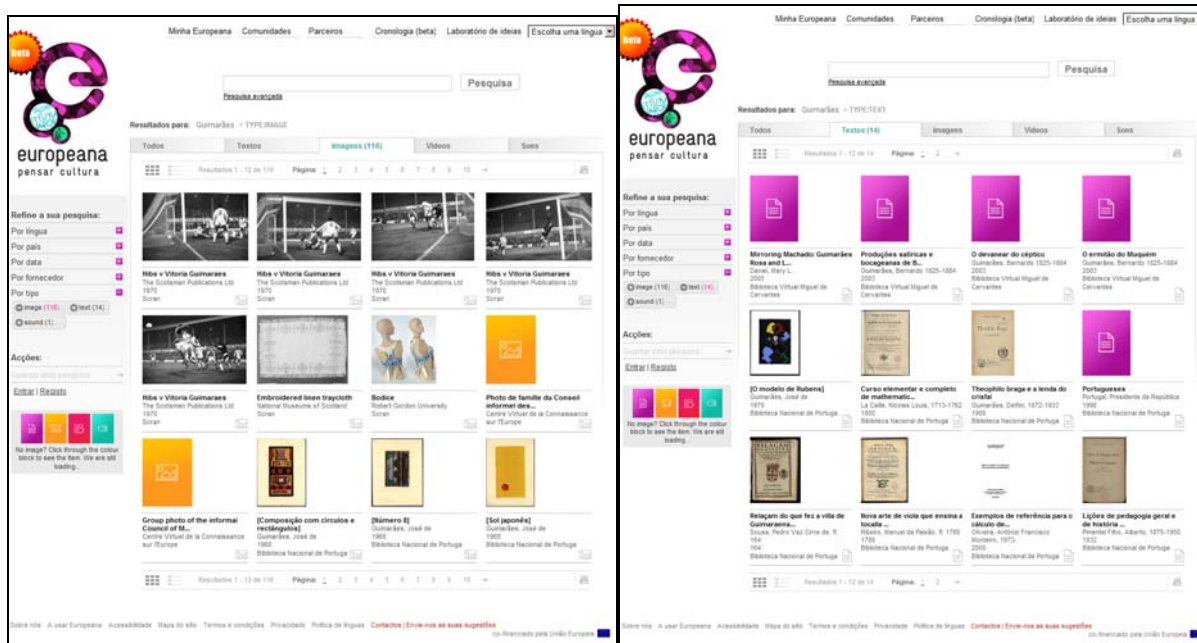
beta

Minha Europeana Comunidades Parceiros Cronologia (beta) Laboratório de ideias Escolha uma língua

Pesquisa

Pesquisa avançada

europeana
pensar cultura

Resultados para: Guimarães > TYPE:IMAGE

Todos | Textos | Imagens (116) | Vídeos | Sons

Resultados 1 - 12 de 116 Página: 1 2 3 4 5 6 7 8 9 10 →

Refine a sua pesquisa:
Por língua
Por país
Por data
Por fornecedor
Por tipo
image (116) text (14)
sound (1)

Acções:

Entrar | Registo

No image? Click through the colour block to see the item. We are still loading...

Hibs v Vitoria Guimaraes
The Scotsman Publications Ltd
1970
Scran

Hibs v Vitoria Guimaraes
The Scotsman Publications Ltd
1970
Scran

Hibs v Vitoria Guimaraes
The Scotsman Publications Ltd
1970
Scran

Hibs v Vitoria Guimaraes
The Scotsman Publications Ltd
1970
Scran

Hibs v Vitoria Guimaraes
The Scotsman Publications Ltd
1970
Scran

Embroidered linen traycloth
National Museums of Scotland
Scran

Bodice
Robert Gordon University
Scran

Photo de famille du Conseil informel des...
Centre Virtuel de la Connaissance sur l'Europe

Group photo of the informal Council of M...
Centre Virtuel de la Connaissance sur l'Europe

[Composição com círculos e rectângulos]
Guimarães, José de
1960
Biblioteca Nacional de Portugal

[Número 8]
Guimarães, José de
1960
Biblioteca Nacional de Portugal

[Sol japonês]
Guimarães, José de
1960
Biblioteca Nacional de Portugal

Resultados 1 - 12 de 116 Página: 1 2 3 4 5 6 7 8 9 10 →

Sobre nós A usar Europeana Acessibilidade Mapa do sítio Termos e condições Privacidade Política de línguas Contactos | Envie-nos as suas sugestões
co-financiado pela União Europeia

beta

Minha Europeana Comunidades Parceiros Cronologia (beta) Laboratório de ideias Escolha uma língua

Pesquisa

Pesquisa avançada

europeana
pensar cultura

Resultados para: Guimarães > TYPE:TEXT

Todos | Textos (14) | Imagens | Vídeos | Sons

Resultados 1 - 12 de 14 Página: 1 2 →

Refine a sua pesquisa:
Por língua
Por país
Por data
Por fornecedor
Por tipo
image (116) text (14)
sound (1)

Acções:

Entrar | Registo

No image? Click through the colour block to see the item. We are still loading...

Mirroring Machado: Guimarães Rosa and L...
Daniel, Mary L.
2000
Biblioteca Virtual Miguel de Cervantes

Produções satíricas e bocagenas de B...
Guimarães, Bernardo 1825-1884
2003
Biblioteca Virtual Miguel de Cervantes

O devanear do céptico
Guimarães, Bernardo 1825-1884
2003
Biblioteca Virtual Miguel de Cervantes

O ermitão do Muquém
Guimarães, Bernardo 1825-1884
2003
Biblioteca Virtual Miguel de Cervantes

[O modelo de Rubens]
Guimarães, José de
1970
Biblioteca Nacional de Portugal

Curso elementar e completo de mathematic...
La Caille, Nicolas Louis, 1713-1762
1800
Biblioteca Nacional de Portugal

Theophilo braga e a lenda do crisfal
Guimarães, Delfim, 1872-1933
1909
Biblioteca Nacional de Portugal

Portuguezes
Portugal. Presidente da República
1990
Biblioteca Nacional de Portugal

Relaçam do que fez a villa de Guimaraens...
Sousa, Pedro Vaz Cirne de, fl. 164
164
Biblioteca Nacional de Portugal

Nova arte de viola que ensina a tocalla ...
Ribeiro, Manuel da Paixão, fl. 1789
1789
Biblioteca Nacional de Portugal

Exemplos de referência para o cálculo de...
Oliveira, António Francisco Monteiro, 1973-
2000
Biblioteca Nacional de Portugal

Lições de pedagogia geral e de história ...
Pimentel Filho, Alberto, 1875-1950
1932
Biblioteca Nacional de Portugal

Resultados 1 - 12 de 14 Página: 1 2 →

Sobre nós A usar Europeana Acessibilidade Mapa do sítio Termos e condições Privacidade Política de línguas Contactos | Envie-nos as suas sugestões
co-financiado pela União Europeia